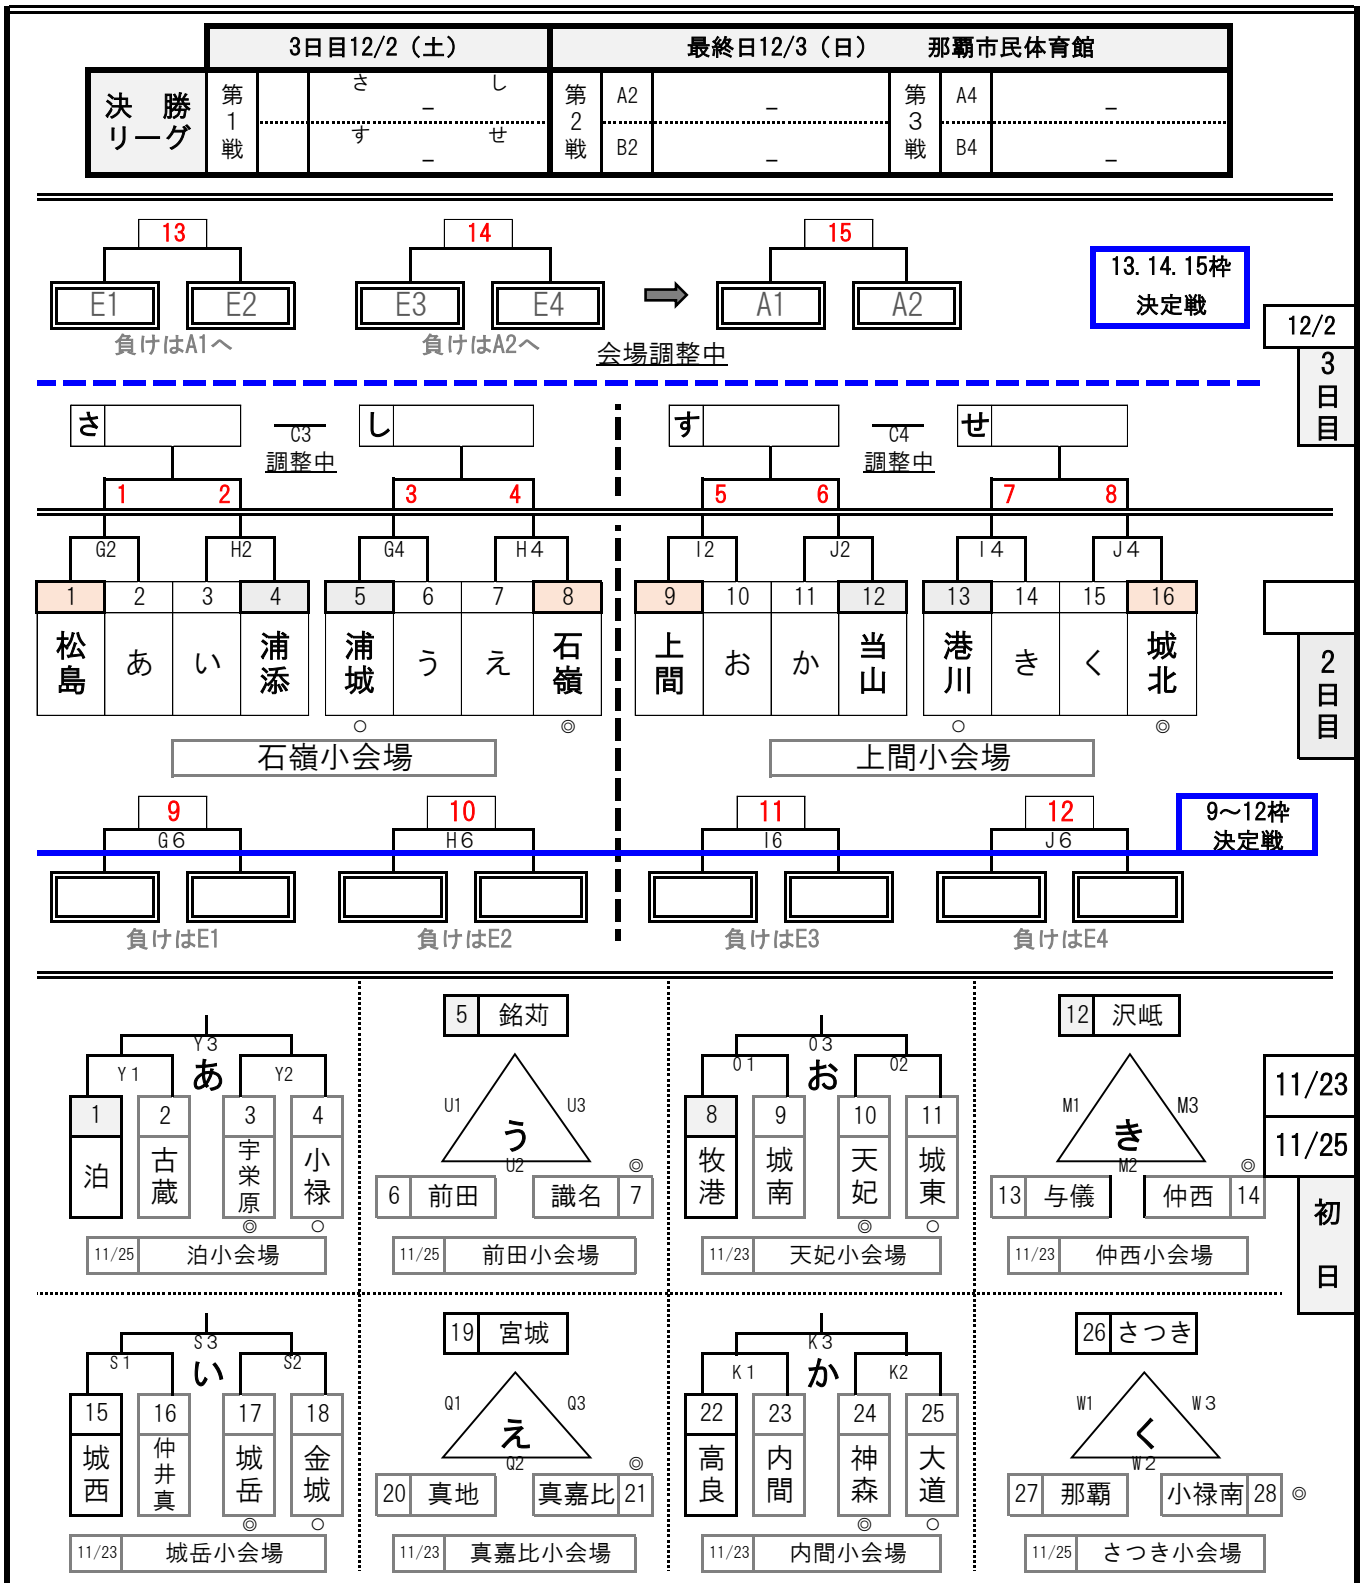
| | 3日目12/2（土） | | 最終日12/3（日） 那覇市民体育館 | | | |
|---|---|---|---|---|---|---|
| 決 勝 リーグ | 第1戦 | さ ― し / す ― せ | 第2戦 | A2 ― / B2 ― | 第3戦 | A4 ― / B4 ― |

13 14 15

E1 E2 負けはA1へ E3 E4 負けはA2へ A1 A2 会場調整中

13.14.15枠 決定戦

12/2 3日目

さ C3 調整中 し す C4 調整中 せ

1 2 3 4 5 6 7 8

G2 H2 G4 H4 I2 J2 I4 J4

| 1 | 2 | 3 | 4 | 5 | 6 | 7 | 8 | 9 | 10 | 11 | 12 | 13 | 14 | 15 | 16 |
|---|---|---|---|---|---|---|---|---|---|---|---|---|---|---|---|
| 松島 | あ | い | 浦添 | 浦城 | う | え | 石嶺 | 上間 | お | か | 当山 | 港川 | き | く | 城北 |

○ ◎ ○ ◎

石嶺小会場 上間小会場

2日目

9 10 11 12

G6 H6 I6 J6

9～12枠 決定戦

負けはE1 負けはE2 負けはE3 負けはE4

Y3 あ Y1 Y2
1 泊 2 古蔵 3 宇栄原 ◎ 4 小禄 ○
11/25 泊小会場

5 銘苅 U1 U3 う U2 ◎ 6 前田 識名 7
11/25 前田小会場

O3 お O1 O2
8 牧港 9 城南 10 天妃 ◎ 11 城東 ○
11/23 天妃小会場

12 沢岻 M1 M3 き M2 ◎ 13 与儀 仲西 14
11/23 仲西小会場

11/23 11/25 初日

S3 い S1 S2
15 城西 16 仲井真 17 城岳 ◎ 18 金城 ○
11/23 城岳小会場

19 宮城 Q1 Q3 え Q2 ◎ 20 真地 真嘉比 21
11/23 真嘉比小会場

K3 か K1 K2
22 高良 23 内間 24 神森 ◎ 25 大道 ○
11/23 内間小会場

26 さつき W1 W3 く W2 27 那覇 小禄南 28 ◎
11/25 さつき小会場